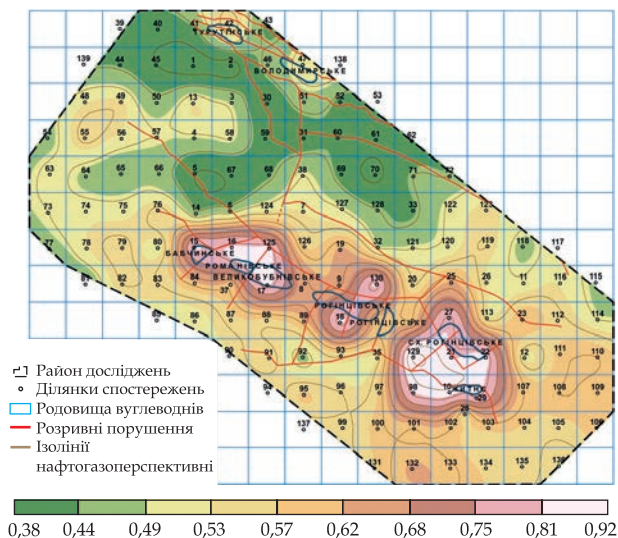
39 40 41 42 43
ТУРУТНЬСЬКЕ
139 44 45 1 2 46 47 138
ВОЛОДИМИРСЬКЕ
48 49 50 13 3 30 51 52 53
54 55 56 57 4 58 59 31 60 61 62
63 64 65 66 5 67 68 38 69 70 71 72
73 74 75 76 14 6 124 7 127 128 33 122 123
77 78 79 80 15 16 125 126 19 32 121 120 119 118 117
БАБЧИНСЬКЕ
РОМАШІВСЬКЕ
ВЕЛИКОБУБНІВСЬКЕ
81 82 83 84 37 17 8 130 20 25 26 11 116 115
РОГІНЦІВСЬКЕ
85 86 87 88 89 18 ПОТІЇЦІВСЬКЕ 27 113 23 112 114
СХ.РОГІНЦІВСЬКЕ
90 91 92 93 36 129 21 22 12 111 110
ЧЕРНЕЧЕ
94 95 96 97 98 10 29 107 108 109
137 99 100 101 102 28 103 104 105 106
131 132 133 134 135 136
Район досліджень
Ділянки спостережень
Родовища вуглеводнів
Розривні порушення
Ізолінії нафтогазоперспективні
0,38 0,44 0,49 0,53 0,57 0,62 0,68 0,75 0,81 0,92